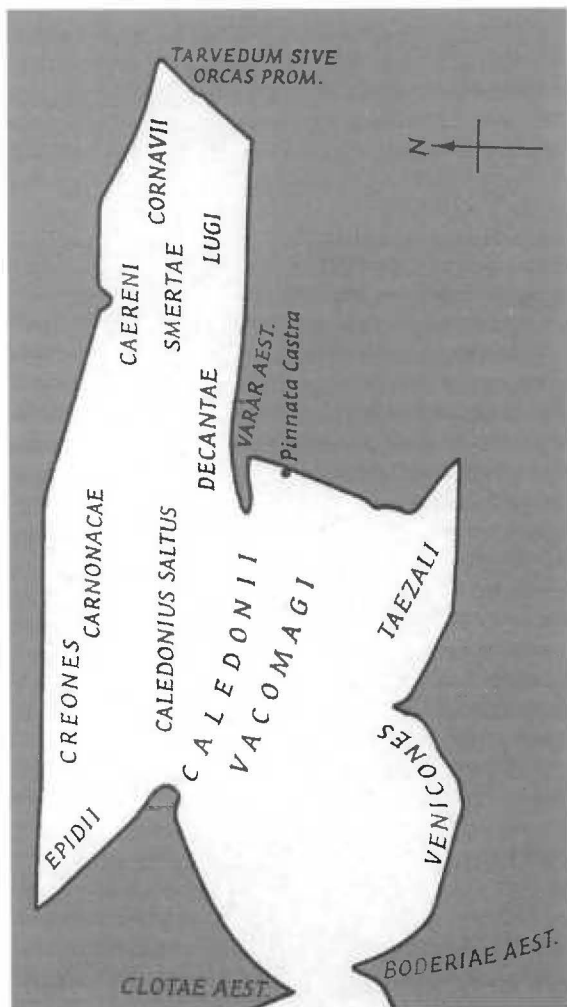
TARVEDUM SIVE ORCAS PROM.

N

CORNAVII

LUGI

SMERTAE

CAERENI

VARAR AEST.

Pinnata Castra

DECANTAE

CARNONACAE

CREONES

CALEDONIUS SALTUS

CALEDONII

VACOMAGI

TAEZALI

VENICONES

EPIDII

CLOTAE AEST.

BODERIAE AEST.